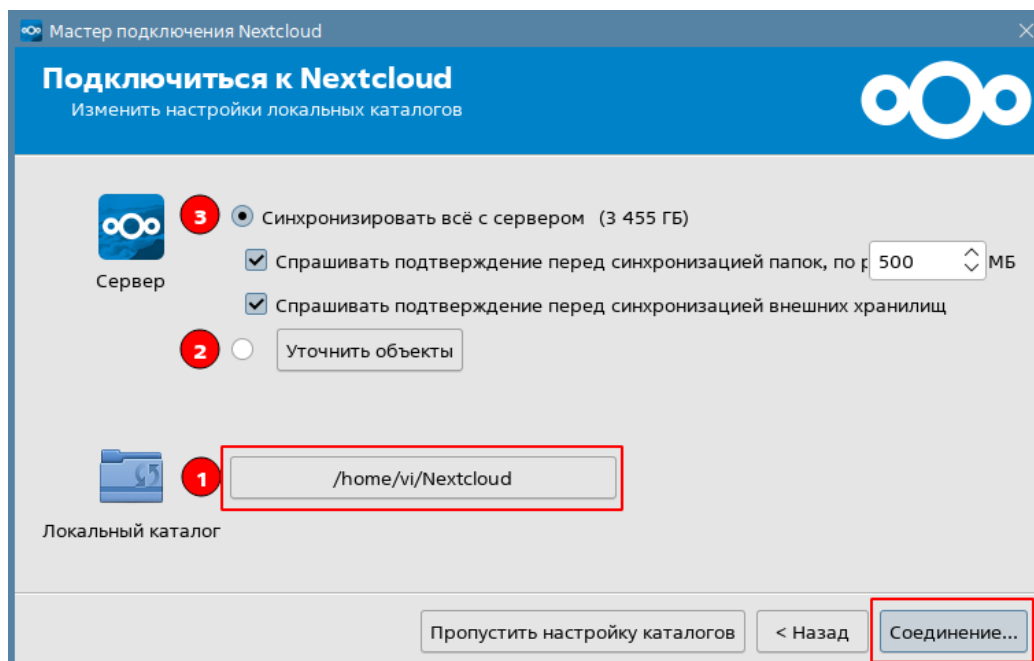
Мастер подключения Nextcloud

Подключиться к Nextcloud
Изменить настройки локальных каталогов

Сервер

3 Синхронизировать всё с сервером (3 455 ГБ)

Спрашивать подтверждение перед синхронизацией папок, по р 500 МБ

Спрашивать подтверждение перед синхронизацией внешних хранилищ

2 Уточнить объекты

1 /home/vi/Nextcloud

Локальный каталог

Пропустить настройку каталогов

< Назад

Соединение...